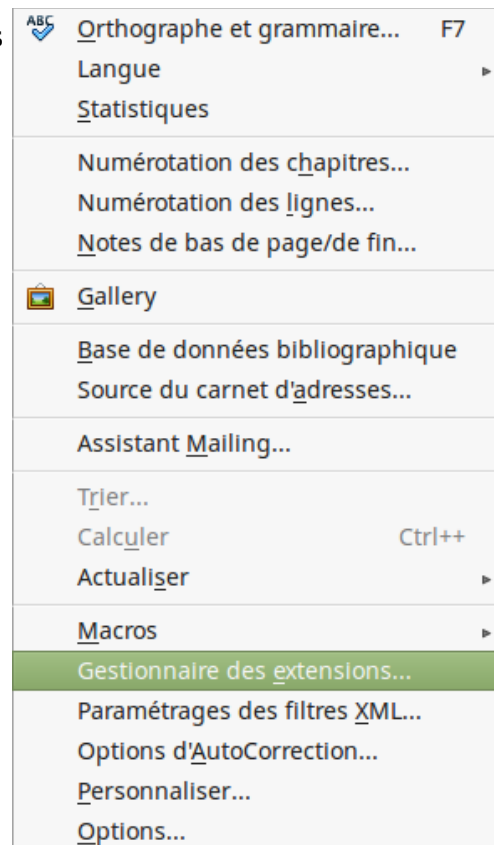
ABC Orthographe et grammaire... F7
Langue
Statistiques

Numérotation des chapitres...
Numérotation des lignes...
Notes de bas de page/de fin...

Gallery

Base de données bibliographique
Source du carnet d'adresses...

Assistant Mailing...

Trier...
Calculer Ctrl++
Actualiser

Macros
Gestionnaire des extensions...
Paramétrages des filtres XML...
Options d'AutoCorrection...
Personnaliser...
Options...